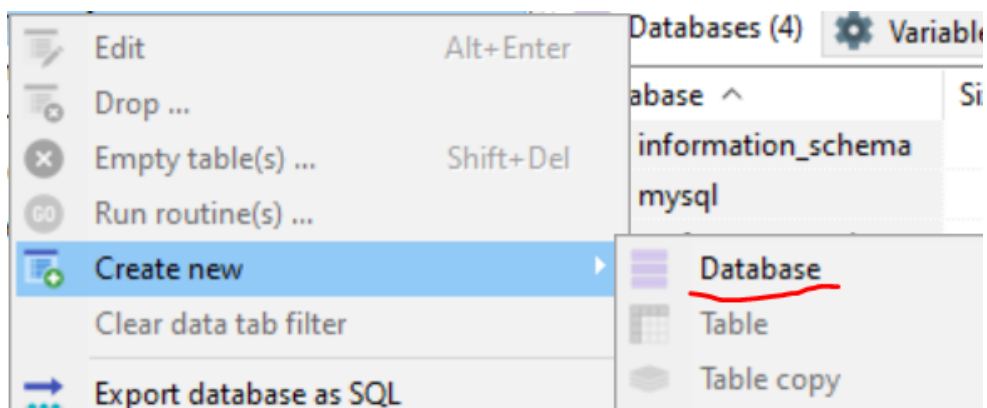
Edit Alt+Enter
Drop ...
Empty table(s) ... Shift+Del
GO Run routine(s) ...
Create new
Clear data tab filter
Export database as SQL

Databases (4) Variable

abase ^ Si
information_schema
mysql

Database
Table
Table copy